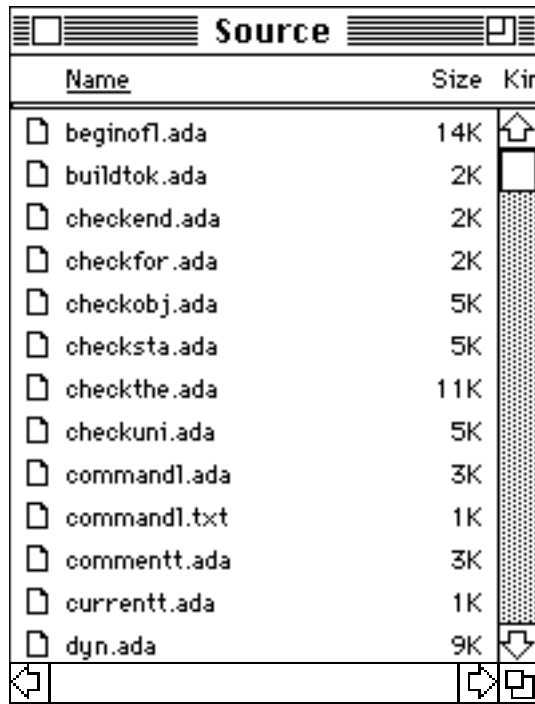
Source

| Name | Size | Kir |
|---|---|---|
| beginofl.ada | 14K | |
| buildtok.ada | 2K | |
| checkend.ada | 2K | |
| checkfor.ada | 2K | |
| checkobj.ada | 5K | |
| checksta.ada | 5K | |
| checkthe.ada | 11K | |
| checkuni.ada | 5K | |
| commandl.ada | 3K | |
| commandl.txt | 1K | |
| commentt.ada | 3K | |
| currentt.ada | 1K | |
| dyn.ada | 9K | |